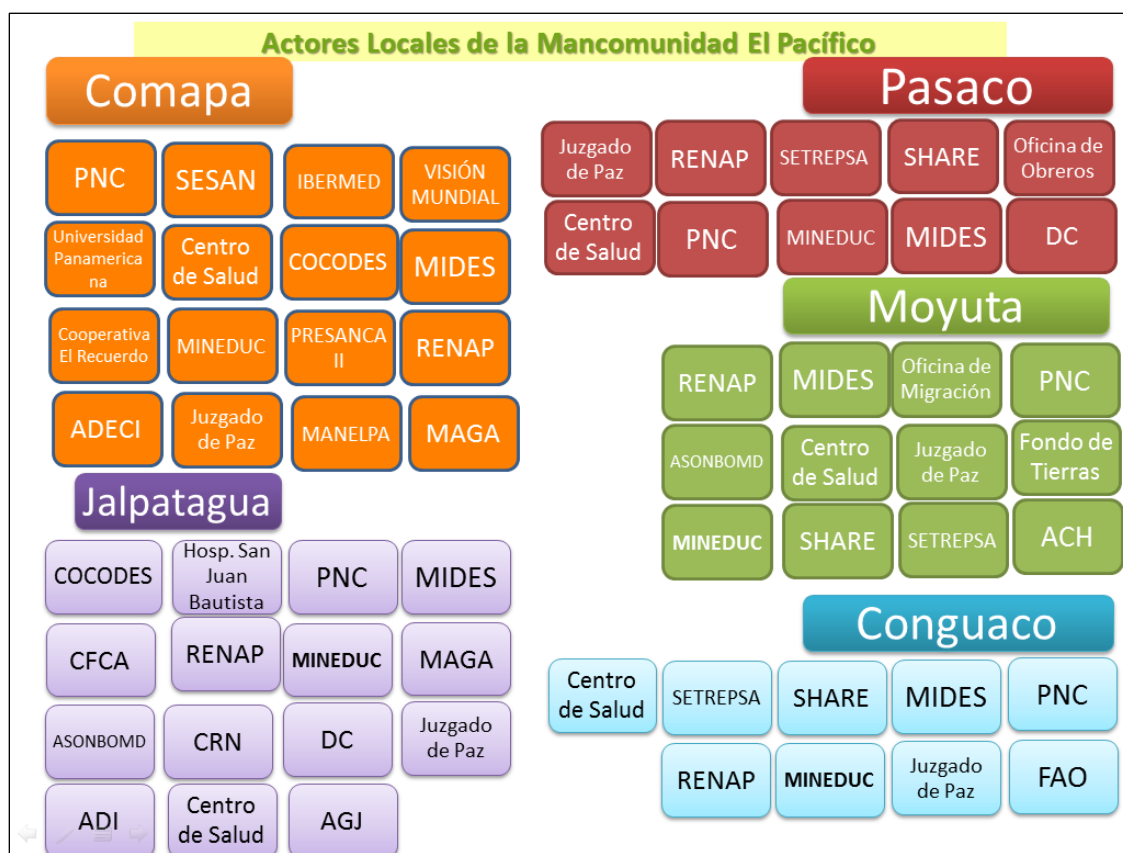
Actores Locales de la Mancomunidad El Pacífico

Comapa

PNC
SESAN
IBERMED
VISIÓN MUNDIAL
Universidad Panamericana
Centro de Salud
COCODES
MIDES
Cooperativa El Recuerdo
MINEDUC
PRESANCA II
RENAP
ADECI
Juzgado de Paz
MANELPA
MAGA

Jalpatagua

COCODES
Hosp. San Juan Bautista
PNC
MIDES
CFCA
RENAP
MINEDUC
MAGA
ASONBOMD
CRN
DC
Juzgado de Paz
ADI
Centro de Salud
AGJ

Pasaco

Juzgado de Paz
RENAP
SETREPSA
SHARE
Oficina de Obreros
Centro de Salud
PNC
MINEDUC
MIDES
DC

Moyuta

RENAP
MIDES
Oficina de Migración
PNC
ASONBOMD
Centro de Salud
Juzgado de Paz
Fondo de Tierras
MINEDUC
SHARE
SETREPSA
ACH

Conguaco

Centro de Salud
SETREPSA
SHARE
MIDES
PNC
RENAP
MINEDUC
Juzgado de Paz
FAO